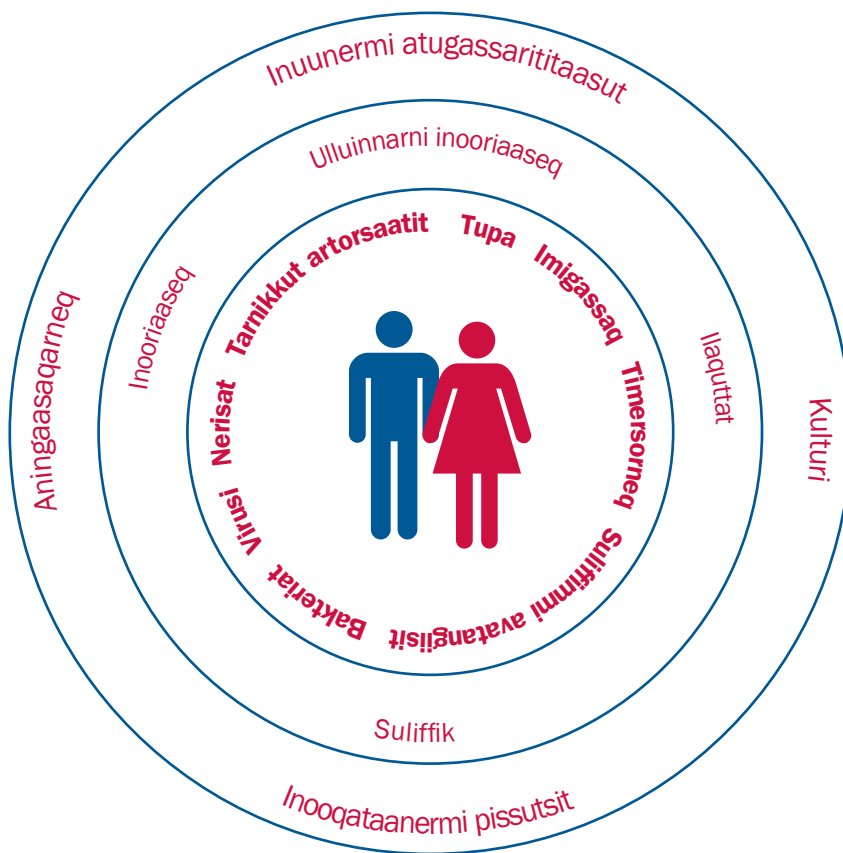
Inuunermi atugassarititaasut

Ulluinnarni inooriaaseq

Tarnikkut artorsaatit

Tupa

Imigassaq

Timersorneq

Suliffimmi avatangiisit

Bakteriat

Virusi

Nerisat

Inooriaaseq

Ilaquttat

Suliffik

Aningaasaqarneq

Kulturi

Inooqataanermi pissutsit